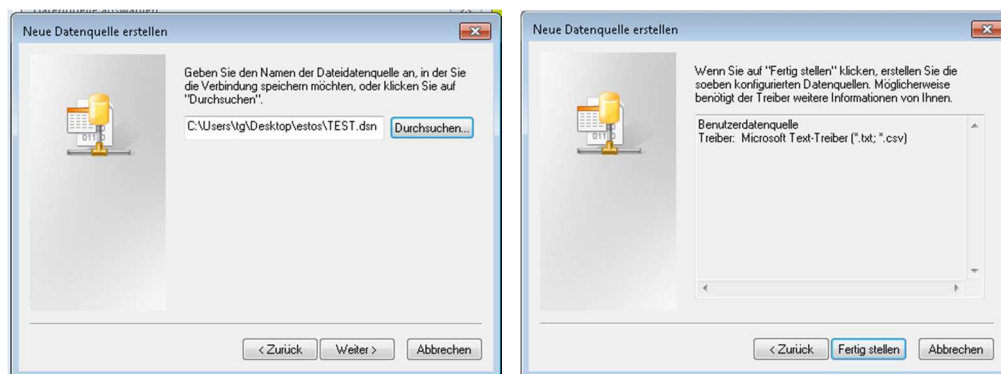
Neue Datenquelle erstellen

Geben Sie den Namen der Dateidatenquelle an, in der Sie die Verbindung speichern möchten, oder klicken Sie auf "Durchsuchen".

C:\Users\tg\Desktop\estos\TEST.dsn

Durchsuchen...

< Zurück Weiter > Abbrechen

Neue Datenquelle erstellen

Wenn Sie auf "Fertig stellen" klicken, erstellen Sie die soeben konfigurierten Datenquellen. Möglicherweise benötigt der Treiber weitere Informationen von Ihnen.

Benutzerdatenquelle
Treiber: Microsoft Text-Treiber (*.txt; *.csv)

< Zurück Fertig stellen Abbrechen